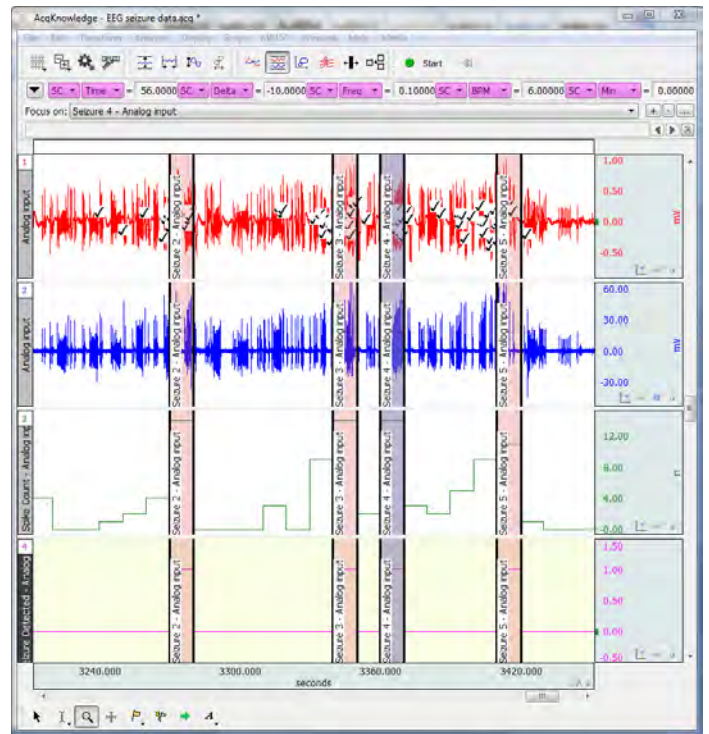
AcqKnowledge - EEG seizure data.acq *

Start

SC Time = 56.0000 SC Delta = -10.0000 SC Freq = 0.10000 SC BPM = 6.00000 SC Min = 0.00000

Focus on: Seizure 4 - Analog input

1
Analog input
Seizure 2 - Analog input
Seizure 3 - Analog input
Seizure 4 - Analog input
Seizure 5 - Analog input
1.00
0.50
0.00
-0.50
mV

2
Analog input
Seizure 2 - Analog input
Seizure 3 - Analog input
Seizure 4 - Analog input
Seizure 5 - Analog input
60.00
30.00
0.00
-30.00
mV

3
Spike Count - Analog inp
Seizure 2 - Analog input
Seizure 3 - Analog input
Seizure 4 - Analog input
Seizure 5 - Analog input
12.00
8.00
4.00
0.00
n

4
izure Detected - Analog
Seizure 2 - Analog input
Seizure 3 - Analog input
Seizure 4 - Analog input
Seizure 5 - Analog input
1.50
1.00
0.50
0.00
-0.50

3240.000
3300.000
3360.000
3420.000
seconds